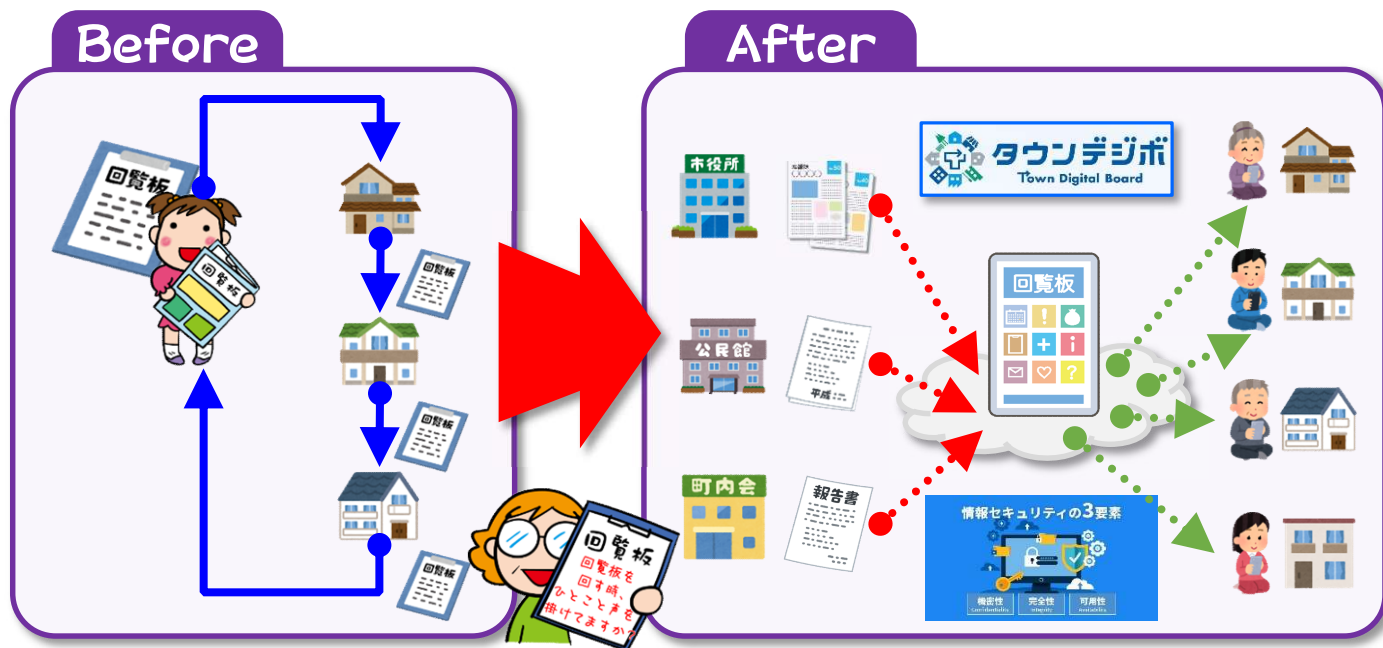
Before

回覧板

回覧板

回覧板

回覧板

回覧板

回覧板

回覧板を回す時、ひとこと声を掛けてますか?

After

タウンデジボ
Town Digital Board

市役所

公民館

平成

町内会

報告書

回覧板

情報セキュリティの3要素

機密性
Confidentiality

完全性
Integrity

可用性
Availability